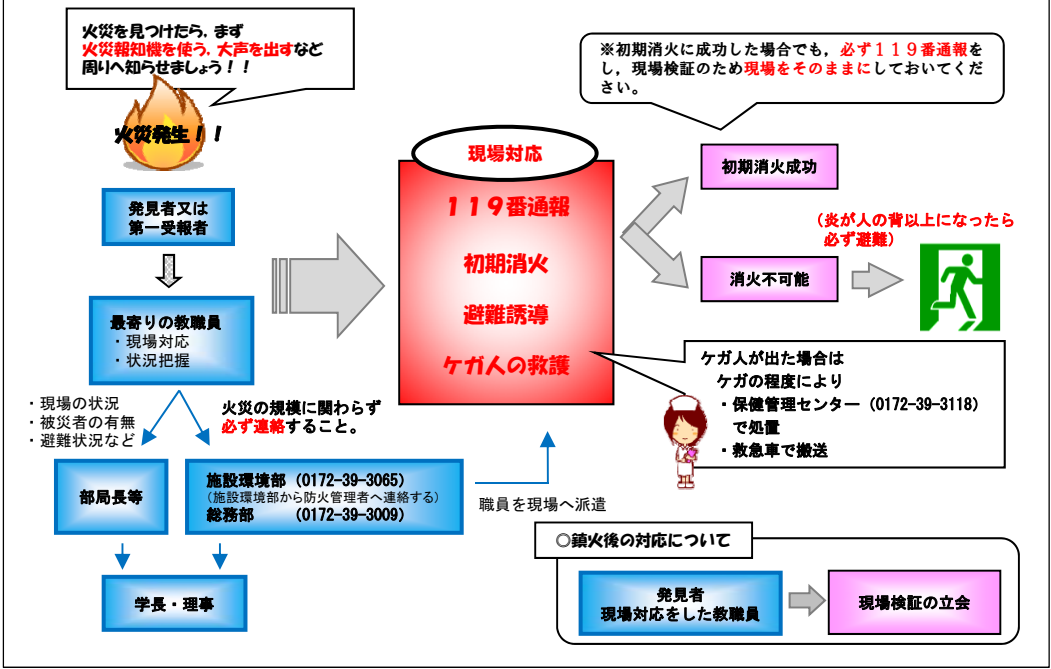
火災を見つけたら，まず
火災報知機を使う，大声を出すなど
周りへ知らせましょう！！

火災発生！！

発見者又は
第一受報者

最寄りの教職員
・現場対応
・状況把握

・現場の状況
・被災者の有無
・避難状況など

火災の規模に関わらず
必ず連絡すること。

部局長等

施設環境部　(0172-39-3065)
(施設環境部から防火管理者へ連絡する)
総務部　　　(0172-39-3009)

学長・理事

職員を現場へ派遣

現場対応

１１９番通報

初期消火

避難誘導

ケガ人の救護

※初期消火に成功した場合でも，必ず１１９番通報をし，現場検証のため現場をそのままにしておいてください。

初期消火成功

（炎が人の背以上になったら必ず避難）

消火不可能

ケガ人が出た場合は
ケガの程度により
・保健管理センター（0172-39-3118）
で処置
・救急車で搬送

○鎮火後の対応について

発見者
現場対応をした教職員

現場検証の立会